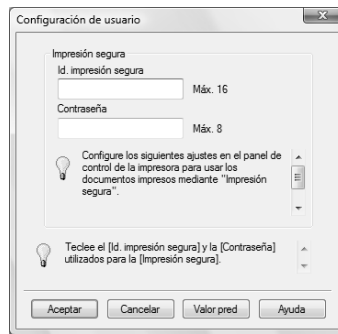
Configuración de usuario

Impresión segura

Id. impresión segura

Máx. 16

Contraseña

Máx. 8

Configure los siguientes ajustes en el panel de control de la impresora para usar los documentos impresos mediante "Impresión segura".

Teclee el [Id. impresión segura] y la [Contraseña] utilizados para la [Impresión segura].

Aceptar Cancelar Valor pred Ayuda